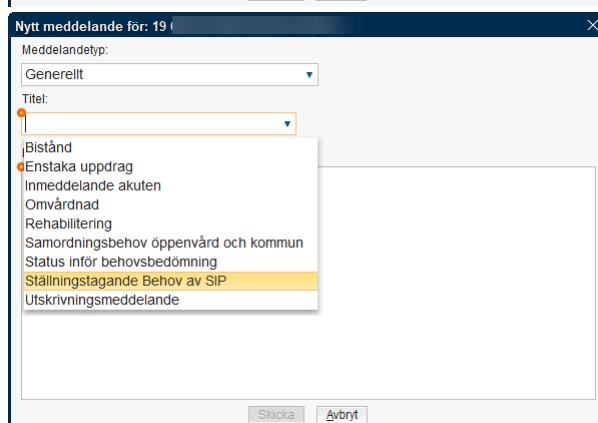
Nytt meddelande för: 19 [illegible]

Meddelandetyp:

Generellt

Titel:

Bistånd
Enstaka uppdrag
Inmeddelande akuten
Omvårdnad
Rehabilitering
Samordningsbehov öppenvård och kommun
Status inför behovsbedömning
Ställningstagande Behov av SIP
Utskrivningsmeddelande

Skicka
Avbryt